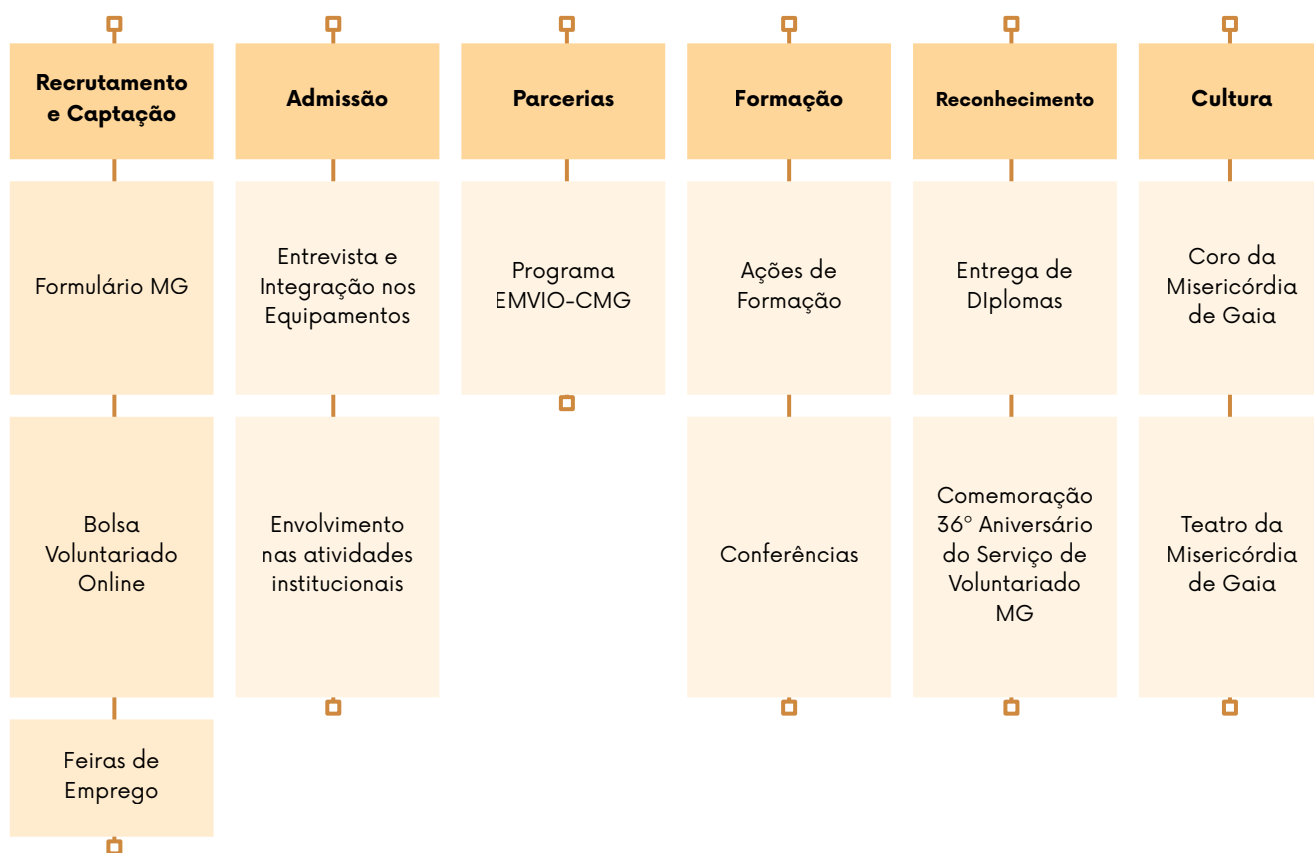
Recrutamento e Captação

Formulário MG

Bolsa Voluntariado Online

Feiras de Emprego

Admissão

Entrevista e Integração nos Equipamentos

Envolvimento nas atividades institucionais

Parcerias

Programa EMVIO-CMG

Formação

Ações de Formação

Conferências

Reconhecimento

Entrega de DIplomas

Comemoração 36° Aniversário do Serviço de Voluntariado MG

Cultura

Coro da Misericórdia de Gaia

Teatro da Misericórdia de Gaia